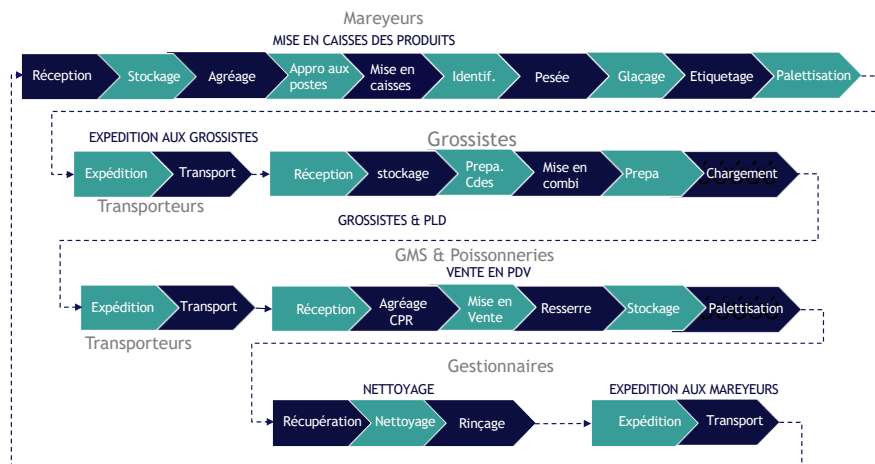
Mareyeurs

MISE EN CAISSES DES PRODUITS

Réception Stockage Agréage Appro aux postes Mise en caisses Identif. Pesée Glaçage Etiquetage Palettisation

EXPEDITION AUX GROSSISTES

Expédition Transport

Transporteurs

Grossistes

Réception stockage Prepa. Cdes Mise en combi Prepa Chargement

GROSSISTES & PLD

GMS & Poissonneries

VENTE EN PDV

Expédition Transport

Transporteurs

Réception Agréage CPR Mise en Vente Resserre Stockage Palettisation

Gestionnaires

NETTOYAGE

Récupération Nettoyage Rinçage

EXPEDITION AUX MAREYEURS

Expédition Transport